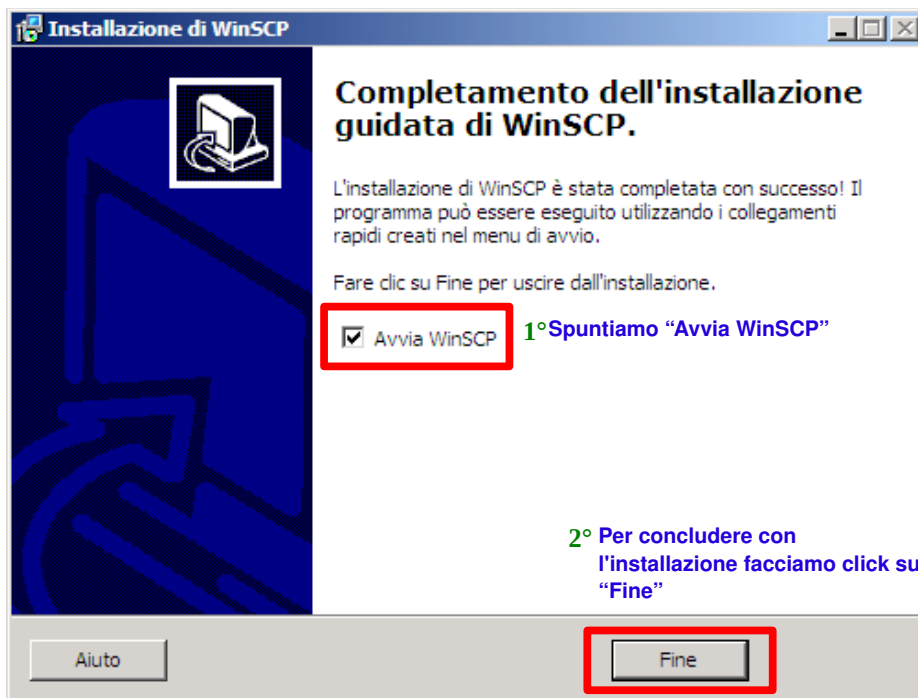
Installazione di WinSCP

Completamento dell'installazione guidata di WinSCP.

L'installazione di WinSCP è stata completata con successo! Il programma può essere eseguito utilizzando i collegamenti rapidi creati nel menu di avvio.

Fare clic su Fine per uscire dall'installazione.

Avvia WinSCP

1°Spuntiamo "Avvia WinSCP"

2° Per concludere con l'installazione facciamo click su "Fine"

Aiuto

Fine